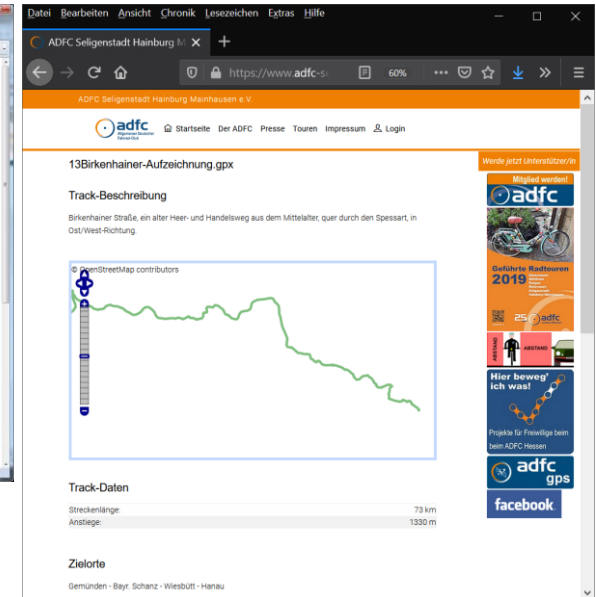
Datei Bearbeiten Ansicht Chronik Lesezeichen Extras Hilfe

ADFC Seligenstadt Hainburg M

https://www.adfc-s

60%

ADFC Seligenstadt Hainburg Mainhausen e.V.

adfc Allgemeiner Deutscher Fahrrad-Club

Startseite Der ADFC Presse Touren Impressum Login

13Birkenhainer-Aufzeichnung.gpx

Werde jetzt Unterstützer/in

Track-Beschreibung

Birkenhainer Straße, ein alter Heer- und Handelsweg aus dem Mittelalter, quer durch den Spessart, in Ost/West-Richtung.

© OpenStreetMap contributors

Mitglied werden!

adfc

Geführte Radtouren 2019

25 adfc

ABSTAND ABSTAND

Hier beweg' ich was!

Projekte für Freiwillige beim beim ADFC Hessen

adfc gps

facebook

Track-Daten

| | |
|---|---|
| Streckenlänge: | 73 km |
| Anstiege: | 1330 m |

Zielorte

Gemünden - Bayr. Schanz - Wiesbütt - Hanau